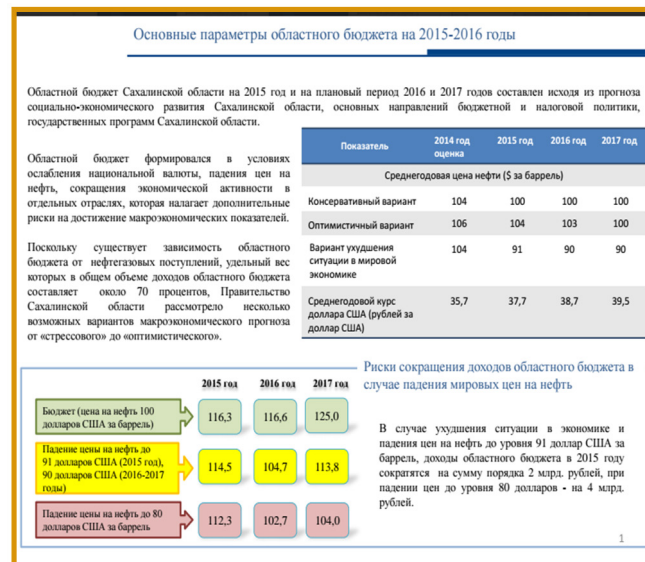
Основные параметры областного бюджета на 2015-2016 годы

Областной бюджет Сахалинской области на 2015 год и на плановый период 2016 и 2017 годов составлен исходя из прогноза социально-экономического развития Сахалинской области, основных направлений бюджетной и налоговой политики, государственных программ Сахалинской области.

Областной бюджет формировался в условиях ослабления национальной валюты, падения цен на нефть, сокращения экономической активности в отдельных отраслях, которая налагает дополнительные риски на достижение макроэкономических показателей.

Поскольку существует зависимость областного бюджета от нефтегазовых поступлений, удельный вес которых в общем объеме доходов областного бюджета составляет около 70 процентов, Правительство Сахалинской области рассмотрело несколько возможных вариантов макроэкономического прогноза от «стрессового» до «оптимистического».

| Показатель | 2014 год оценка | 2015 год | 2016 год | 2017 год |
|---|---|---|---|---|
| Среднегодовая цена нефти ($ за баррель) | | | | |
| Консервативный вариант | 104 | 100 | 100 | 100 |
| Оптимистичный вариант | 106 | 104 | 103 | 100 |
| Вариант ухудшения ситуации в мировой экономике | 104 | 91 | 90 | 90 |
| Среднегодовой курс доллара США (рублей за доллар США) | 35,7 | 37,7 | 38,7 | 39,5 |

Риски сокращения доходов областного бюджета в случае падения мировых цен на нефть

| | 2015 год | 2016 год | 2017 год |
|---|---|---|---|
| Бюджет (цена на нефть 100 долларов США за баррель) | 116,3 | 116,6 | 125,0 |
| Падение цены на нефть до 91 долларов США (2015 год), 90 долларов США (2016-2017 годы) | 114,5 | 104,7 | 113,8 |
| Падение цены на нефть до 80 долларов США за баррель | 112,3 | 102,7 | 104,0 |

В случае ухудшения ситуации в экономике и падения цен на нефть до уровня 91 доллар США за баррель, доходы областного бюджета в 2015 году сократятся на сумму порядка 2 млрд. рублей, при падении цен до уровня 80 долларов - на 4 млрд. рублей.

1